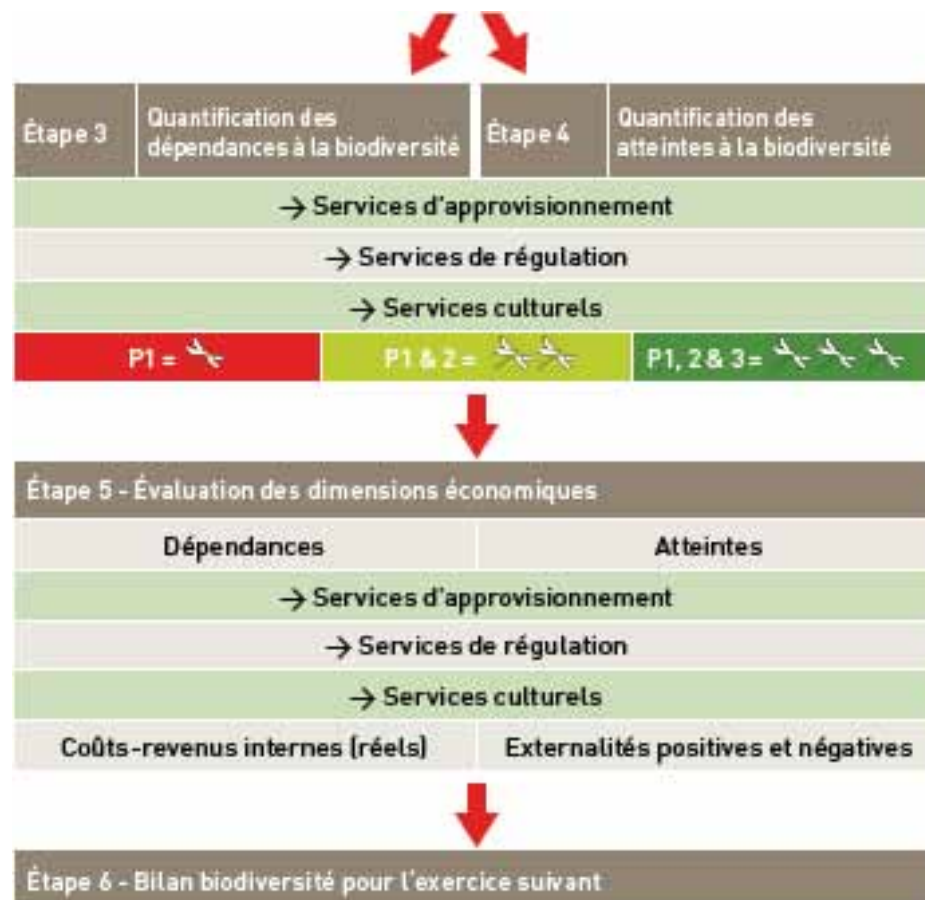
Étape 3 | Quantification des dépendances à la biodiversité | Étape 4 | Quantification des atteintes à la biodiversité

→ Services d'approvisionnement

→ Services de régulation

→ Services culturels

P1 = | P1 & 2 = | P1, 2 & 3 =

Étape 5 - Évaluation des dimensions économiques

| Dépendances | Atteintes |
|---|---|
| → Services d'approvisionnement | |
| → Services de régulation | |
| → Services culturels | |
| Coûts-revenus internes (réels) | Externalités positives et négatives |

Étape 6 - Bilan biodiversité pour l'exercice suivant